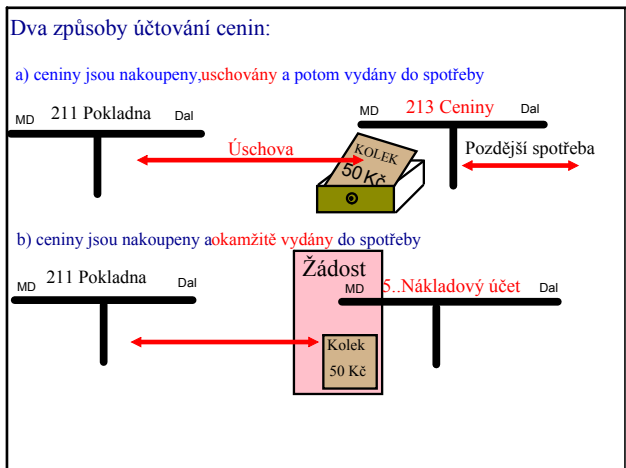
Dva způsoby účtování cenin:

a) ceniny jsou nakoupeny,uschovány a potom vydány do spotřeby

MD 211 Pokladna Dal

MD 213 Ceniny Dal

Úschova

KOLEK 50 Kč

Pozdější spotřeba

b) ceniny jsou nakoupeny aokamžitě vydány do spotřeby

MD 211 Pokladna Dal

Žádost

MD 5..Nákladový účet Dal

Kolek 50 Kč